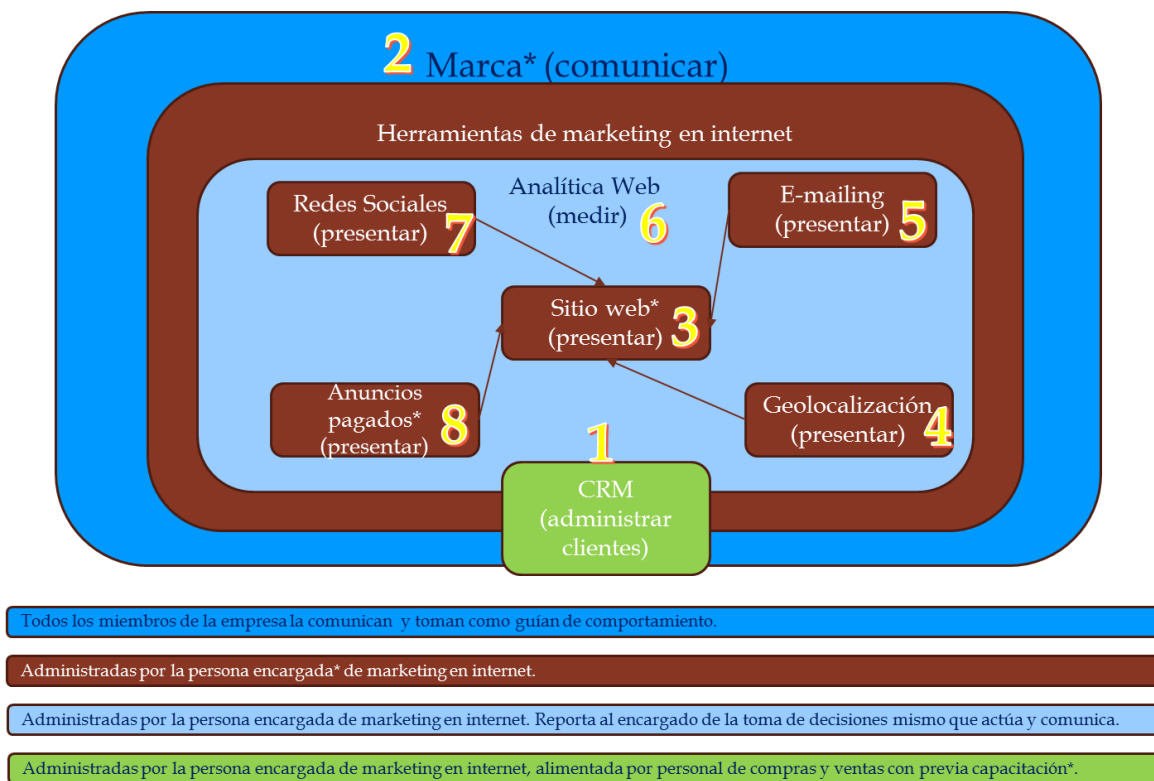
2 Marca* (comunicar)

Herramientas de marketing en internet

Analítica Web (medir) 6

Redes Sociales (presentar) 7

E-mailing (presentar) 5

Sitio web* (presentar) 3

Anuncios pagados* (presentar) 8

Geolocalización (presentar) 4

1

CRM (administrar clientes)

Todos los miembros de la empresa la comunican y toman como guían de comportamiento.

Administradas por la persona encargada* de marketing en internet.

Administradas por la persona encargada de marketing en internet. Reporta al encargado de la toma de decisiones mismo que actúa y comunica.

Administradas por la persona encargada de marketing en internet, alimentada por personal de compras y ventas con previa capacitación*.